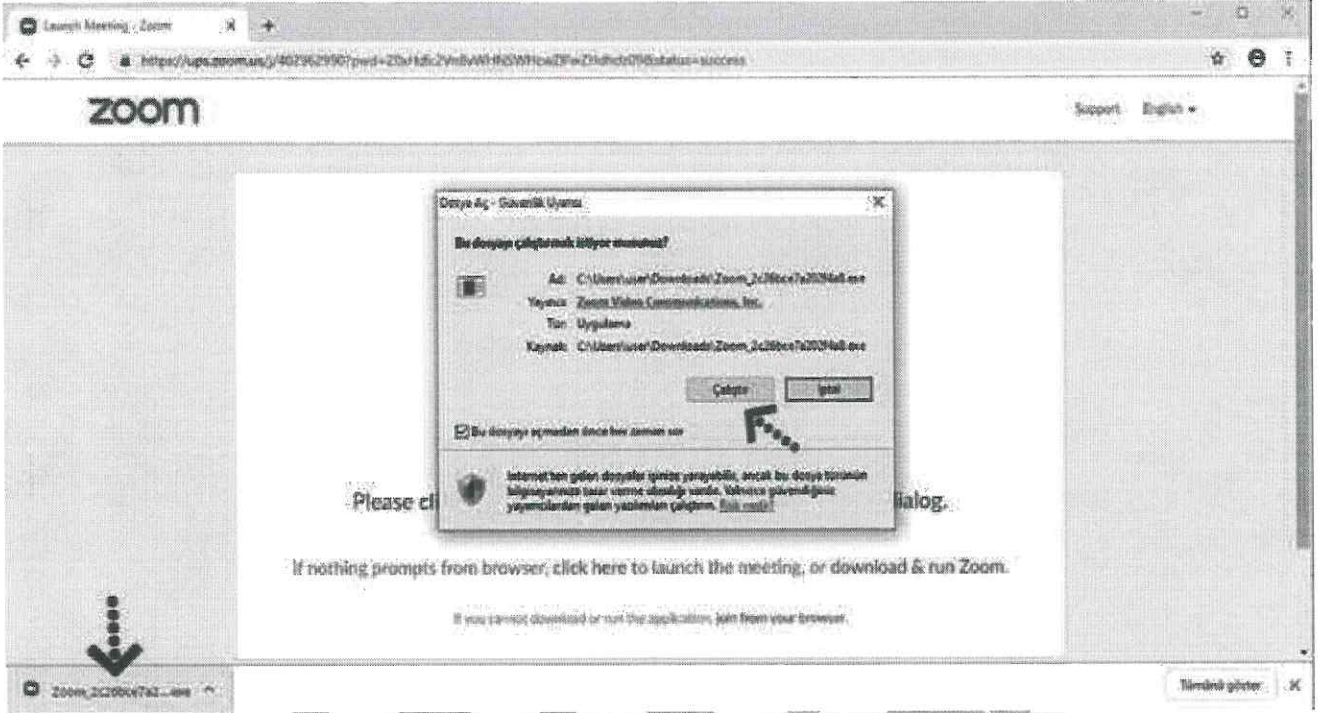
Launch Meeting - Zoom

https://ups.zoom.us/j/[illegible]

zoom

Support English ▾

Dosya Aç - Güvenlik Uyarısı

Bu dosyayı çalıştırmak istiyor musunuz?

Ad: C:\Users\user\Downloads\Zoom_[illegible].exe
Yayıncı: Zoom Video Communications, Inc.
Tür: Uygulama
Kaynak: C:\Users\user\Downloads\Zoom_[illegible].exe

Çalıştır İptal

Bu dosyayı açmadan önce her zaman sor

Internet'ten gelen dosyalar işinize yarayabilir, ancak bu dosya türünün bilgisayarınıza zarar verme olasılığı vardır. Yalnızca güvendiğiniz yayımcılardan gelen yazılımları çalıştırın. Risk nedir?

Please cl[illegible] dialog.

If nothing prompts from browser, click here to launch the meeting, or download & run Zoom.

If you cannot download or run the application, join from your browser.

Zoom_2c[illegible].exe ^

Tümünü göster X